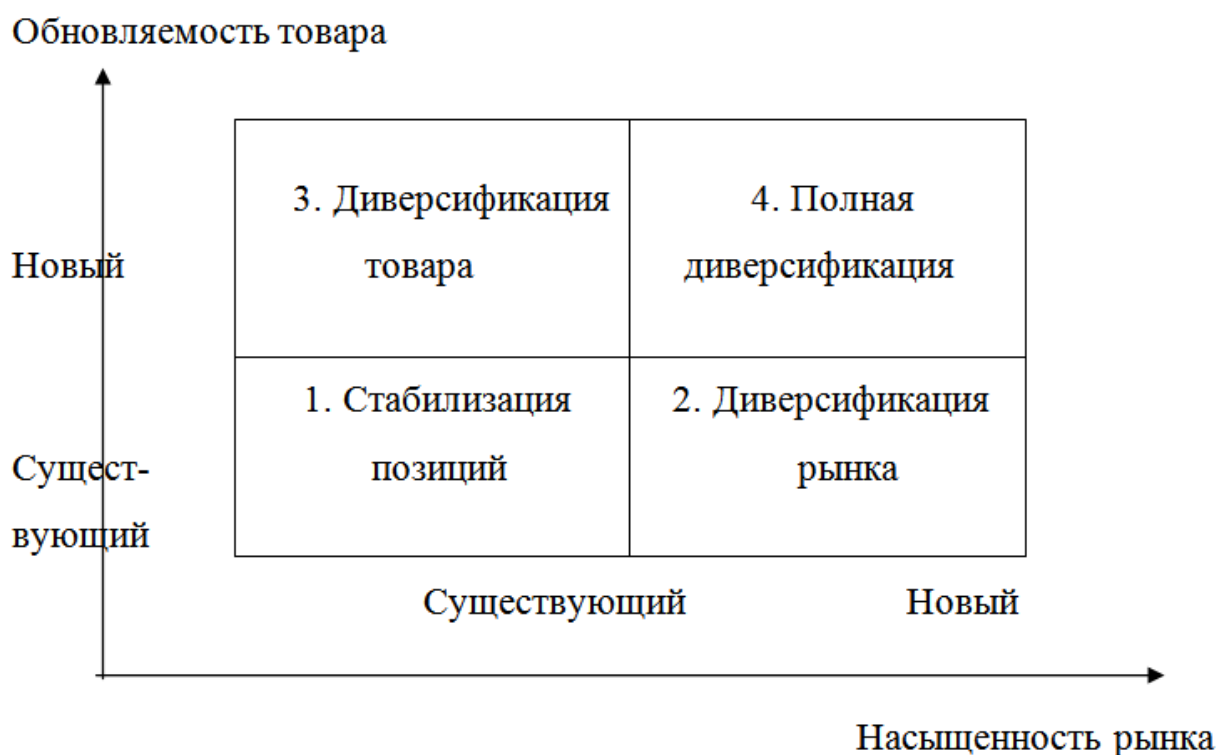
Обновляемость товара

Новый

Сущест-
вующий

| 3. Диверсификация товара | 4. Полная диверсификация |
|---|---|
| 1. Стабилизация позиций | 2. Диверсификация рынка |

Существующий

Новый

Насыщенность рынка